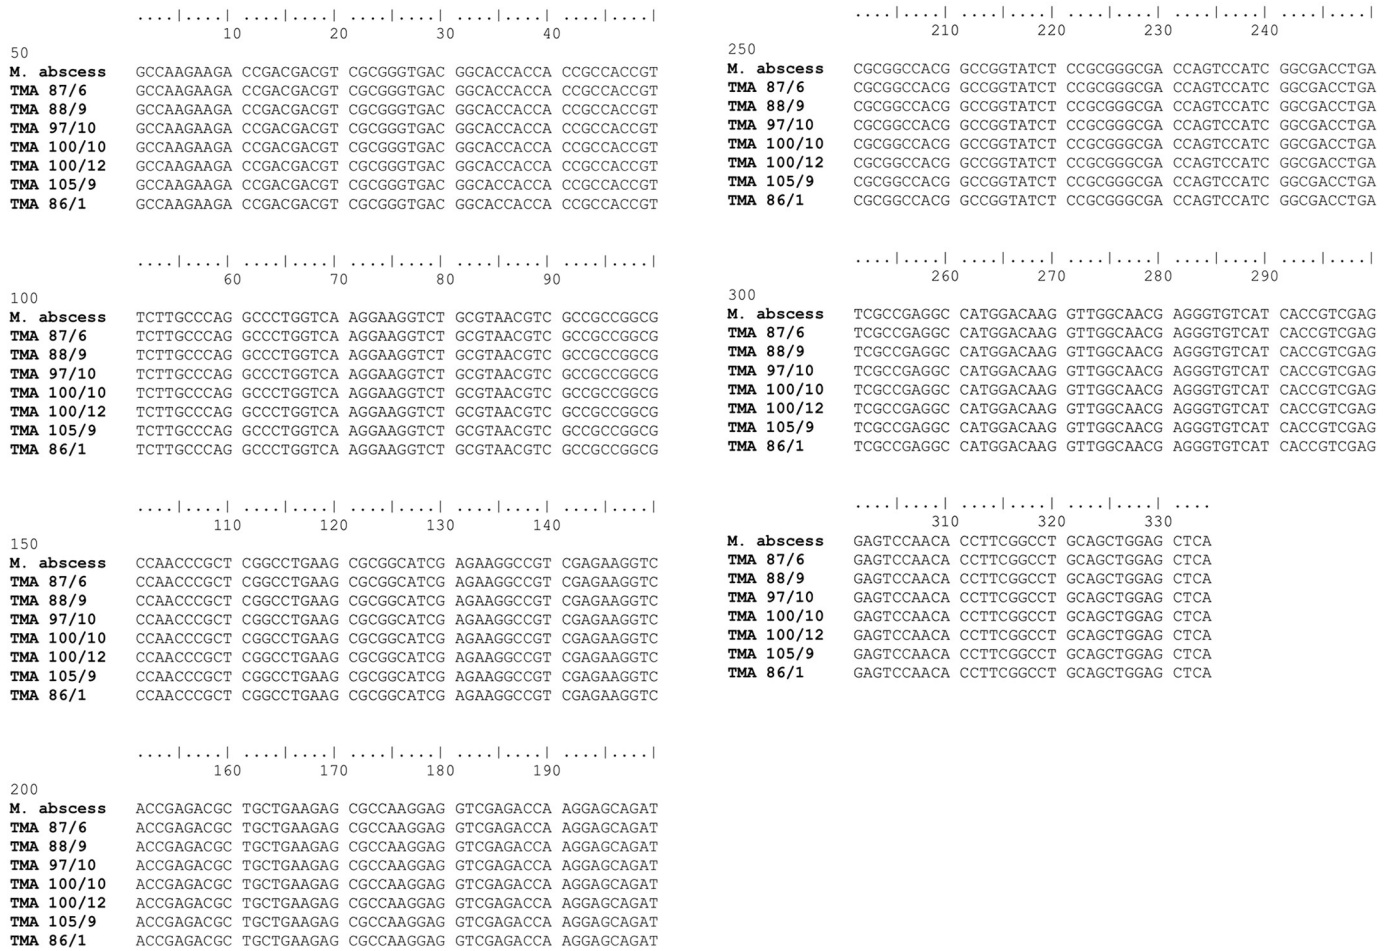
....|....| ....|....| ....|....| ....|....| ....|....|
10 20 30 40
50
M. abscess GCCAAGAAGA CCGACGACGT CGCGGGTGAC GGCACCACCA CCGCCACCGT
TMA 87/6 GCCAAGAAGA CCGACGACGT CGCGGGTGAC GGCACCACCA CCGCCACCGT
TMA 88/9 GCCAAGAAGA CCGACGACGT CGCGGGTGAC GGCACCACCA CCGCCACCGT
TMA 97/10 GCCAAGAAGA CCGACGACGT CGCGGGTGAC GGCACCACCA CCGCCACCGT
TMA 100/10 GCCAAGAAGA CCGACGACGT CGCGGGTGAC GGCACCACCA CCGCCACCGT
TMA 100/12 GCCAAGAAGA CCGACGACGT CGCGGGTGAC GGCACCACCA CCGCCACCGT
TMA 105/9 GCCAAGAAGA CCGACGACGT CGCGGGTGAC GGCACCACCA CCGCCACCGT
TMA 86/1 GCCAAGAAGA CCGACGACGT CGCGGGTGAC GGCACCACCA CCGCCACCGT

....|....| ....|....| ....|....| ....|....| ....|....|
60 70 80 90
100
M. abscess TCTTGCCCAG GCCCTGGTCA AGGAAGGTCT GCGTAACGTC GCCGCCGGCG
TMA 87/6 TCTTGCCCAG GCCCTGGTCA AGGAAGGTCT GCGTAACGTC GCCGCCGGCG
TMA 88/9 TCTTGCCCAG GCCCTGGTCA AGGAAGGTCT GCGTAACGTC GCCGCCGGCG
TMA 97/10 TCTTGCCCAG GCCCTGGTCA AGGAAGGTCT GCGTAACGTC GCCGCCGGCG
TMA 100/10 TCTTGCCCAG GCCCTGGTCA AGGAAGGTCT GCGTAACGTC GCCGCCGGCG
TMA 100/12 TCTTGCCCAG GCCCTGGTCA AGGAAGGTCT GCGTAACGTC GCCGCCGGCG
TMA 105/9 TCTTGCCCAG GCCCTGGTCA AGGAAGGTCT GCGTAACGTC GCCGCCGGCG
TMA 86/1 TCTTGCCCAG GCCCTGGTCA AGGAAGGTCT GCGTAACGTC GCCGCCGGCG

....|....| ....|....| ....|....| ....|....| ....|....|
110 120 130 140
150
M. abscess CCAACCCGCT CGGCCTGAAG CGCGGCATCG AGAAGGCCGT CGAGAAGGTC
TMA 87/6 CCAACCCGCT CGGCCTGAAG CGCGGCATCG AGAAGGCCGT CGAGAAGGTC
TMA 88/9 CCAACCCGCT CGGCCTGAAG CGCGGCATCG AGAAGGCCGT CGAGAAGGTC
TMA 97/10 CCAACCCGCT CGGCCTGAAG CGCGGCATCG AGAAGGCCGT CGAGAAGGTC
TMA 100/10 CCAACCCGCT CGGCCTGAAG CGCGGCATCG AGAAGGCCGT CGAGAAGGTC
TMA 100/12 CCAACCCGCT CGGCCTGAAG CGCGGCATCG AGAAGGCCGT CGAGAAGGTC
TMA 105/9 CCAACCCGCT CGGCCTGAAG CGCGGCATCG AGAAGGCCGT CGAGAAGGTC
TMA 86/1 CCAACCCGCT CGGCCTGAAG CGCGGCATCG AGAAGGCCGT CGAGAAGGTC

....|....| ....|....| ....|....| ....|....| ....|....|
160 170 180 190
200
M. abscess ACCGAGACGC TGCTGAAGAG CGCCAAGGAG GTCGAGACCA AGGAGCAGAT
TMA 87/6 ACCGAGACGC TGCTGAAGAG CGCCAAGGAG GTCGAGACCA AGGAGCAGAT
TMA 88/9 ACCGAGACGC TGCTGAAGAG CGCCAAGGAG GTCGAGACCA AGGAGCAGAT
TMA 97/10 ACCGAGACGC TGCTGAAGAG CGCCAAGGAG GTCGAGACCA AGGAGCAGAT
TMA 100/10 ACCGAGACGC TGCTGAAGAG CGCCAAGGAG GTCGAGACCA AGGAGCAGAT
TMA 100/12 ACCGAGACGC TGCTGAAGAG CGCCAAGGAG GTCGAGACCA AGGAGCAGAT
TMA 105/9 ACCGAGACGC TGCTGAAGAG CGCCAAGGAG GTCGAGACCA AGGAGCAGAT
TMA 86/1 ACCGAGACGC TGCTGAAGAG CGCCAAGGAG GTCGAGACCA AGGAGCAGAT

....|....| ....|....| ....|....| ....|....| ....|....|
210 220 230 240
250
M. abscess CGCGGCCACG GCCGGTATCT CCGCGGGCGA CCAGTCCATC GGCGACCTGA
TMA 87/6 CGCGGCCACG GCCGGTATCT CCGCGGGCGA CCAGTCCATC GGCGACCTGA
TMA 88/9 CGCGGCCACG GCCGGTATCT CCGCGGGCGA CCAGTCCATC GGCGACCTGA
TMA 97/10 CGCGGCCACG GCCGGTATCT CCGCGGGCGA CCAGTCCATC GGCGACCTGA
TMA 100/10 CGCGGCCACG GCCGGTATCT CCGCGGGCGA CCAGTCCATC GGCGACCTGA
TMA 100/12 CGCGGCCACG GCCGGTATCT CCGCGGGCGA CCAGTCCATC GGCGACCTGA
TMA 105/9 CGCGGCCACG GCCGGTATCT CCGCGGGCGA CCAGTCCATC GGCGACCTGA
TMA 86/1 CGCGGCCACG GCCGGTATCT CCGCGGGCGA CCAGTCCATC GGCGACCTGA

....|....| ....|....| ....|....| ....|....| ....|....|
260 270 280 290
300
M. abscess TCGCCGAGGC CATGGACAAG GTTGGCAACG AGGGTGTCAT CACCGTCGAG
TMA 87/6 TCGCCGAGGC CATGGACAAG GTTGGCAACG AGGGTGTCAT CACCGTCGAG
TMA 88/9 TCGCCGAGGC CATGGACAAG GTTGGCAACG AGGGTGTCAT CACCGTCGAG
TMA 97/10 TCGCCGAGGC CATGGACAAG GTTGGCAACG AGGGTGTCAT CACCGTCGAG
TMA 100/10 TCGCCGAGGC CATGGACAAG GTTGGCAACG AGGGTGTCAT CACCGTCGAG
TMA 100/12 TCGCCGAGGC CATGGACAAG GTTGGCAACG AGGGTGTCAT CACCGTCGAG
TMA 105/9 TCGCCGAGGC CATGGACAAG GTTGGCAACG AGGGTGTCAT CACCGTCGAG
TMA 86/1 TCGCCGAGGC CATGGACAAG GTTGGCAACG AGGGTGTCAT CACCGTCGAG

....|....| ....|....| ....|....| ....
310 320 330
M. abscess GAGTCCAACA CCTTCGGCCT GCAGCTGGAG CTCA
TMA 87/6 GAGTCCAACA CCTTCGGCCT GCAGCTGGAG CTCA
TMA 88/9 GAGTCCAACA CCTTCGGCCT GCAGCTGGAG CTCA
TMA 97/10 GAGTCCAACA CCTTCGGCCT GCAGCTGGAG CTCA
TMA 100/10 GAGTCCAACA CCTTCGGCCT GCAGCTGGAG CTCA
TMA 100/12 GAGTCCAACA CCTTCGGCCT GCAGCTGGAG CTCA
TMA 105/9 GAGTCCAACA CCTTCGGCCT GCAGCTGGAG CTCA
TMA 86/1 GAGTCCAACA CCTTCGGCCT GCAGCTGGAG CTCA